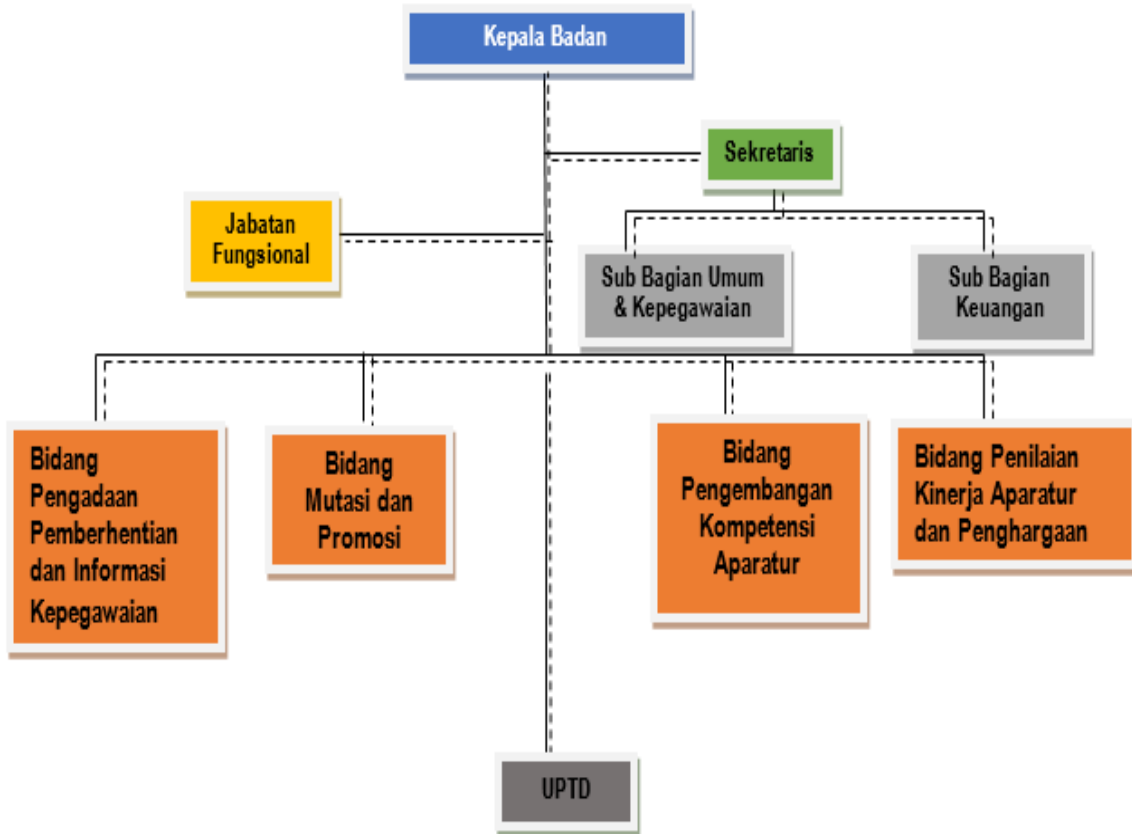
Kepala Badan

Sekretaris

Jabatan Fungsional

Sub Bagian Umum & Kepegawaian

Sub Bagian Keuangan

Bidang Pengadaan Pemberhentian dan Informasi Kepegawaian

Bidang Mutasi dan Promosi

Bidang Pengembangan Kompetensi Aparatur

Bidang Penilaian Kinerja Aparatur dan Penghargaan

UPTD